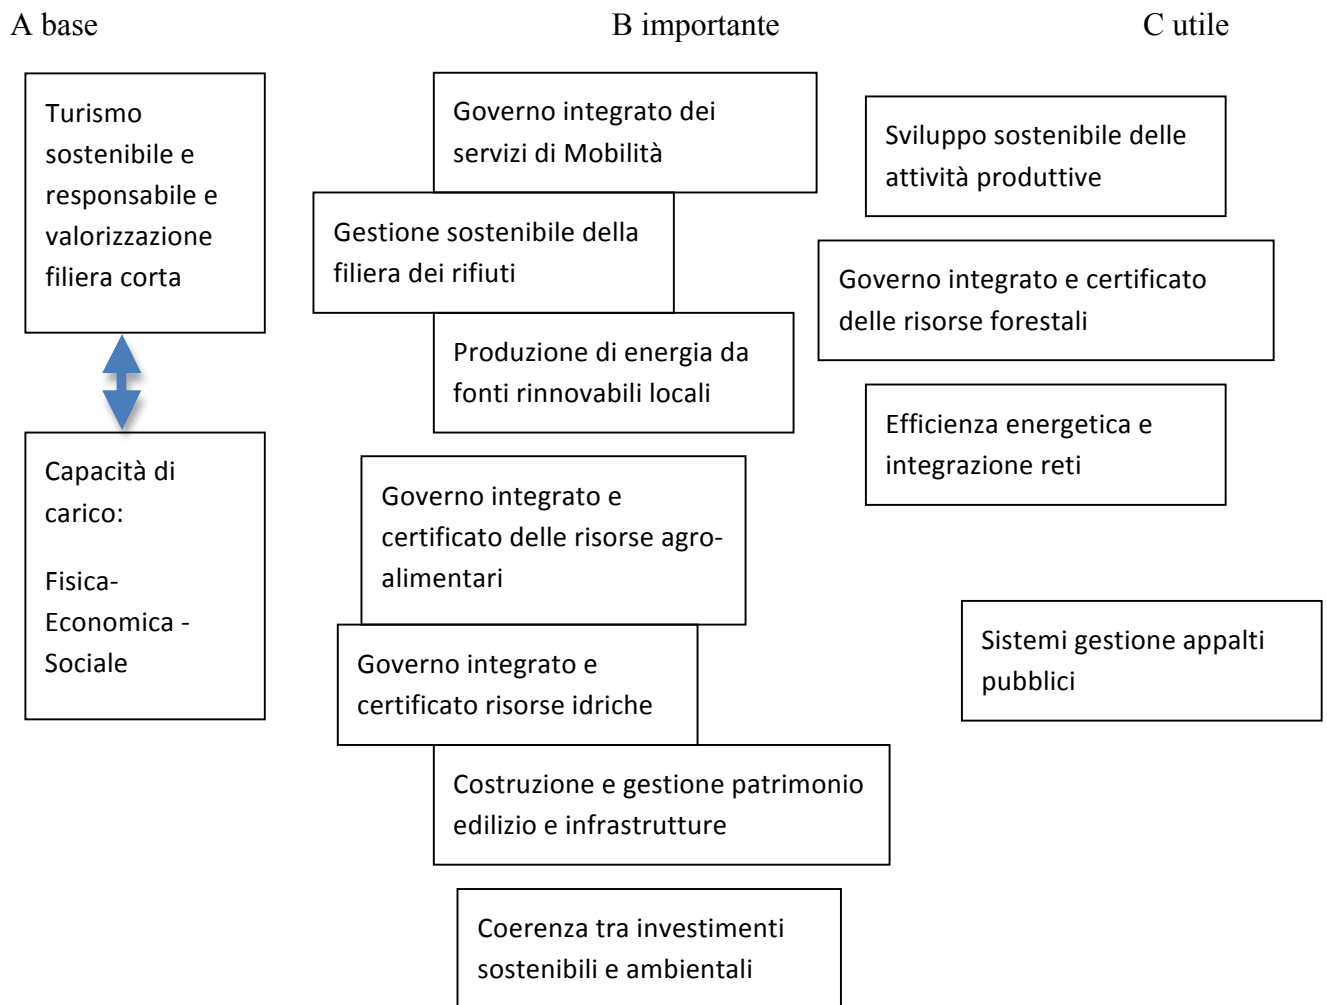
A base

Turismo sostenibile e responsabile e valorizzazione filiera corta

Capacità di carico:

Fisica- Economica - Sociale

B importante

Governo integrato dei servizi di Mobilità

Gestione sostenibile della filiera dei rifiuti

Produzione di energia da fonti rinnovabili locali

Governo integrato e certificato delle risorse agro-alimentari

Governo integrato e certificato risorse idriche

Costruzione e gestione patrimonio edilizio e infrastrutture

Coerenza tra investimenti sostenibili e ambientali

C utile

Sviluppo sostenibile delle attività produttive

Governo integrato e certificato delle risorse forestali

Efficienza energetica e integrazione reti

Sistemi gestione appalti pubblici